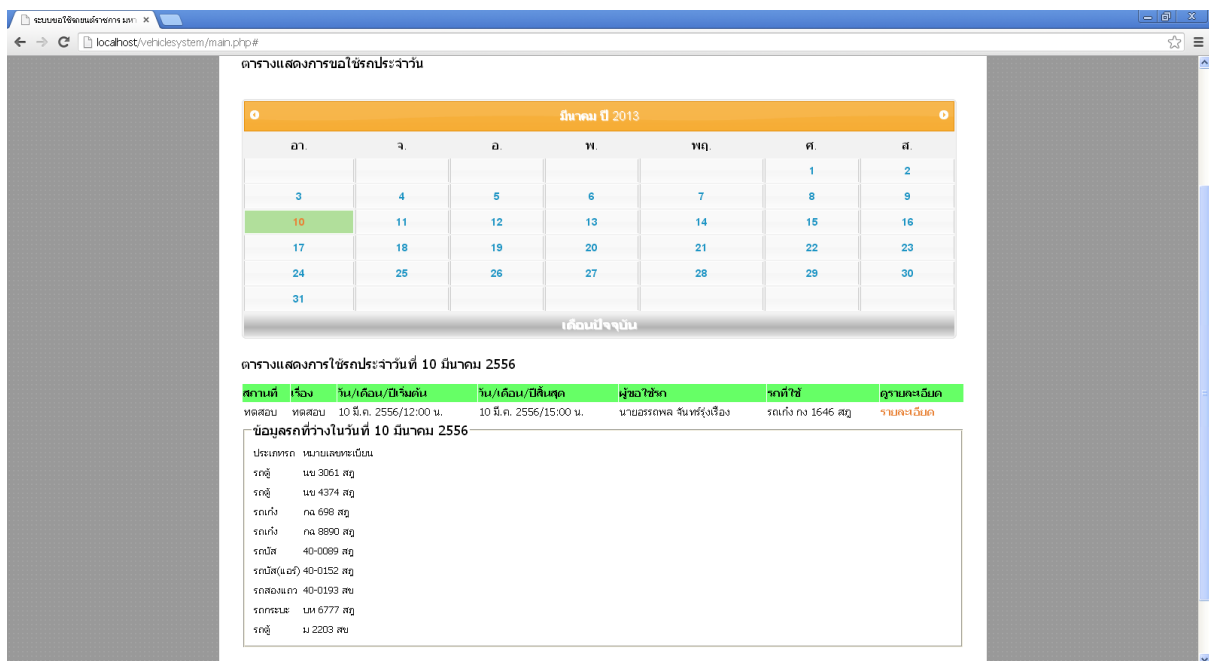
ระบบขอใช้รถยนต์ราชการ มหา ×

localhost/vehiclesystem/main.php#

ตารางแสดงการขอใช้รถประจำวัน

มีนาคม ปี 2013

| อา. | จ. | อ. | พ. | พฤ. | ศ. | ส. |
|---|---|---|---|---|---|---|
| | | | | | 1 | 2 |
| 3 | 4 | 5 | 6 | 7 | 8 | 9 |
| 10 | 11 | 12 | 13 | 14 | 15 | 16 |
| 17 | 18 | 19 | 20 | 21 | 22 | 23 |
| 24 | 25 | 26 | 27 | 28 | 29 | 30 |
| 31 | | | | | | |

เดือนปัจจุบัน

ตารางแสดงการใช้รถประจำวันที่ 10 มีนาคม 2556

| สถานที่ | เรื่อง | วัน/เดือน/ปีเริ่มต้น | วัน/เดือน/ปีสิ้นสุด | ผู้ขอใช้รถ | รถที่ใช้ | ดูรายละเอียด |
|---|---|---|---|---|---|---|
| ทดสอบ | ทดสอบ | 10 มี.ค. 2556/12:00 น. | 10 มี.ค. 2556/15:00 น. | นายอรรถพล จันทร์รุ่งเรือง | รถเก๋ง กง 1646 สฎ | รายละเอียด |

ข้อมูลรถที่ว่างในวันที่ 10 มีนาคม 2556

ประเภทรถ หมายเลขทะเบียน
รถตู้ นข 3061 สฎ
รถตู้ นข 4374 สฎ
รถเก๋ง กฉ 698 สฎ
รถเก๋ง กฉ 8890 สฎ
รถบัส 40-0089 สฎ
รถบัส(แอร์) 40-0152 สฎ
รถสองแถว 40-0193 สข
รถกระบะ บห 6777 สฎ
รถตู้ ม 2203 สข